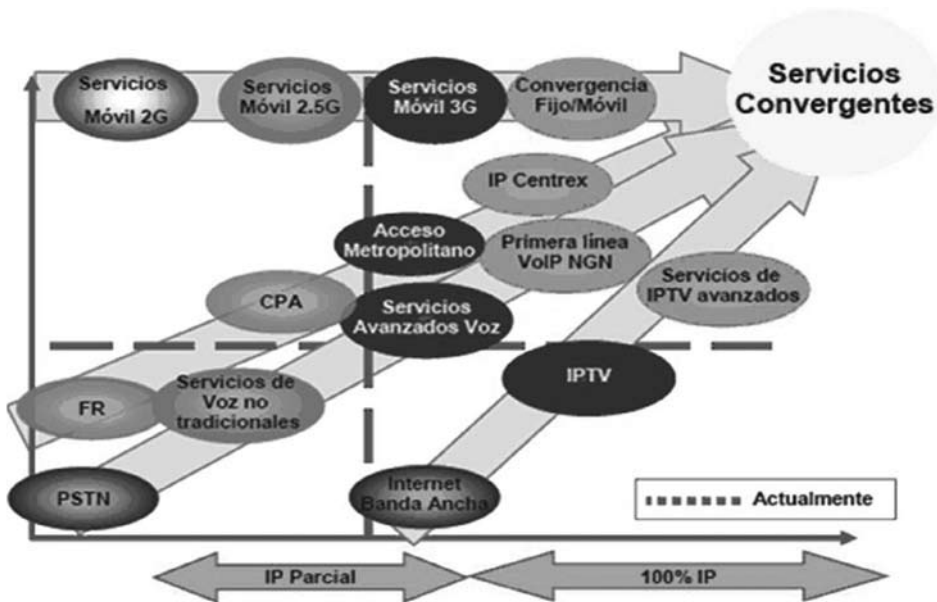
Servicios Móvil 2G

Servicios Móvil 2.5G

Servicios Móvil 3G

Convergencia Fijo/Móvil

Servicios Convergentes

IP Centrex

Acceso Metropolitano

Primera línea VoIP NGN

CPA

Servicios Avanzados Voz

Servicios de IPTV avanzados

FR

Servicios de Voz no tradicionales

IPTV

PSTN

Internet Banda Ancha

Actualmente

IP Parcial

100% IP